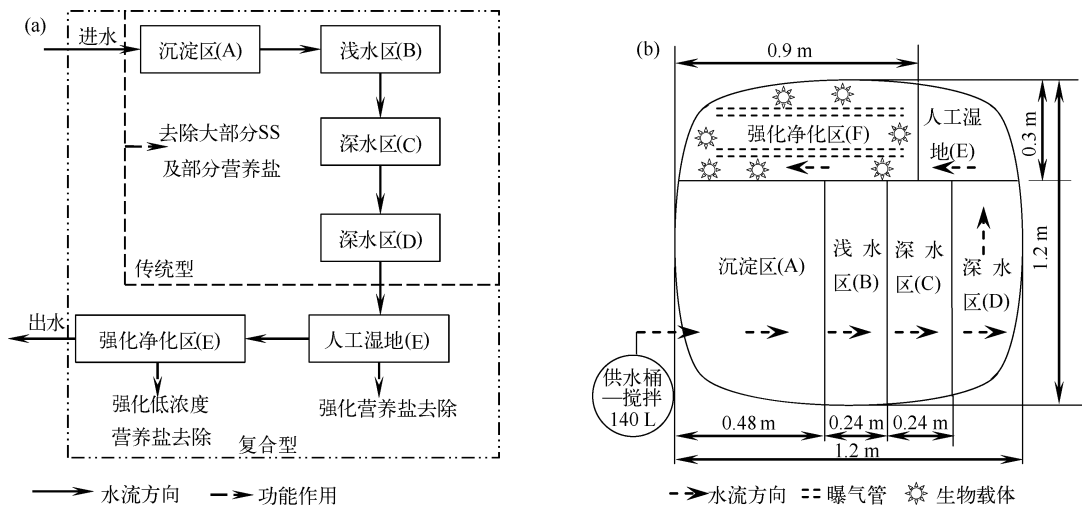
(a)

进水

沉淀区(A)

浅水区(B)

去除大部分SS 及部分营养盐

深水区(C)

深水区(D)

传统型

出水

强化净化区(E)

人工湿地(E)

强化低浓度 营养盐去除

强化营养盐去除

复合型

水流方向 功能作用

(b)

0.9 m

强化净化区(F)

人工湿地(E)

0.3 m

沉淀区(A)

浅水区(B)

深水区(C)

深水区(D)

1.2 m

供水桶—搅拌 140 L

0.48 m

0.24 m

0.24 m

1.2 m

水流方向 曝气管 生物载体